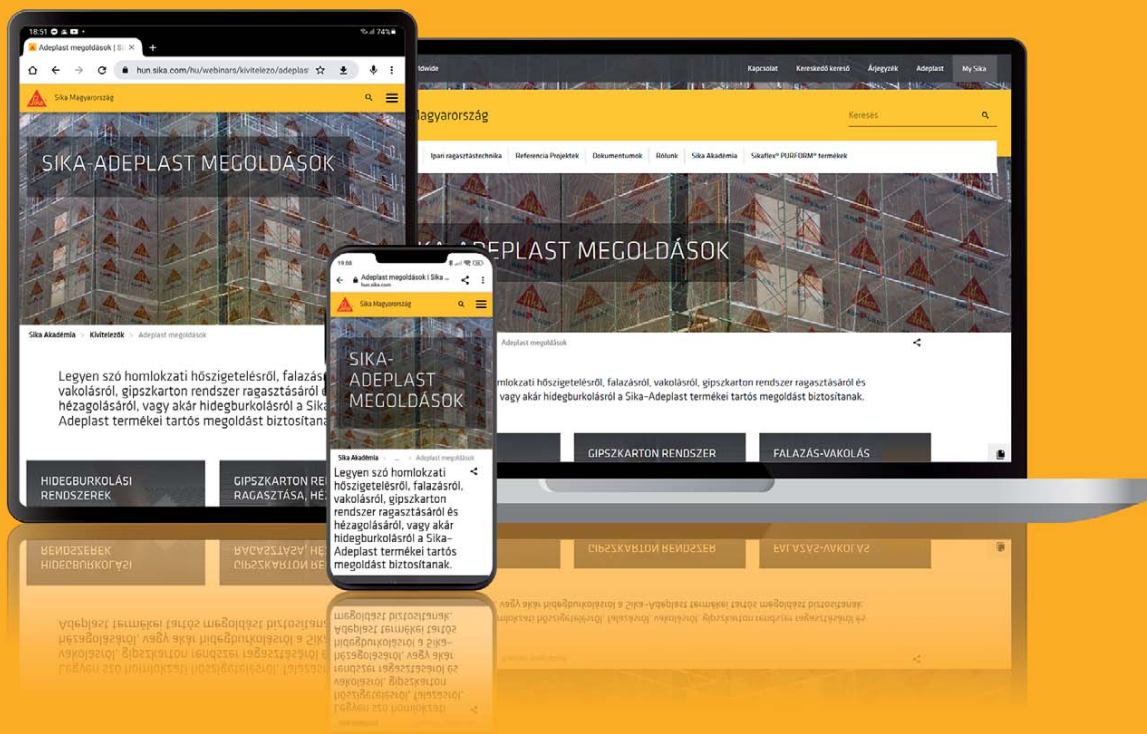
18:51 74%

Adeplast megoldások | Si ×

hun.sika.com/hu/webinars/kivitelezo/adeplas

Sika Magyarország

SIKA-ADEPLAST MEGOLDÁSOK

Sika Akadémia > Kivitelezők > Adeplast megoldások

Legyen szó homlokzati hőszigetelésről, falazás vakolásról, gipszkarton rendszer ragasztásáról é hézagolásáról, vagy akár hidegburkolásról a Sika Adeplast termékei tartós megoldást biztosítana

HIDEGBURKOLÁSI RENDSZEREK

GIPSZKARTON RE RAGASZTÁSA, HÉ

rldwide

Kapcsolat

Kereskedő kereső

Árjegyzék

Adeplast

My Sika

agyarország

Keresés

Ipari ragasztástechnika

Referencia Projektek

Dokumentumok

Rólunk

Sika Akadémia

Sikaflex® PURFORM® termékek

A-ADEPLAST MEGOLDÁSOK

Adeplast megoldások

homlokzati hőszigetelésről, falazásról, vakolásról, gipszkarton rendszer ragasztásáról és vagy akár hidegburkolásról a Sika-Adeplast termékei tartós megoldást biztosítanak.

GIPSZKARTON RENDSZER

FALAZÁS-VAKOLÁS

19:08

Adeplast megoldások | Sika ...
hun.sika.com

Sika Magyarország

SIKA-ADEPLAST MEGOLDÁSOK

Sika Akadémia ... Adeplast megoldások

Legyen szó homlokzati hőszigetelésről, falazásról, vakolásról, gipszkarton rendszer ragasztásáról és hézagolásáról, vagy akár hidegburkolásról a Sika-Adeplast termékei tartós megoldást biztosítanak.